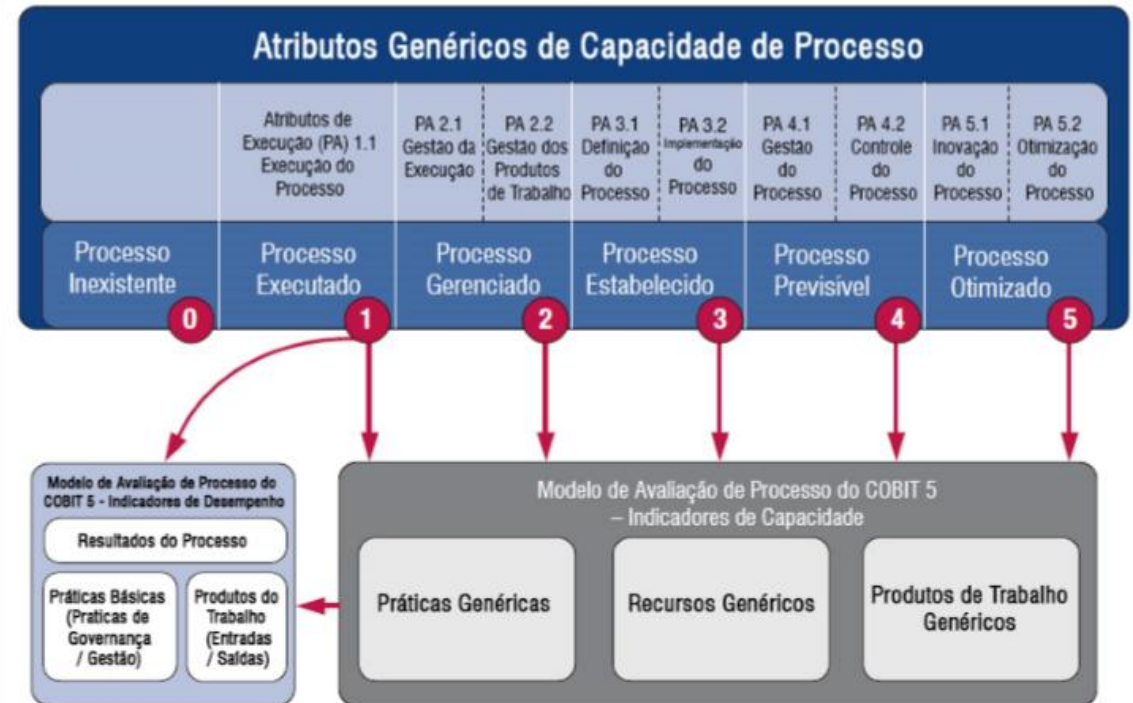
Atributos Genéricos de Capacidade de Processo

| | Atributos de Execução (PA) 1.1 Execução do Processo | PA 2.1 Gestão da Execução | PA 2.2 Gestão dos Produtos de Trabalho | PA 3.1 Definição do Processo | PA 3.2 Implementação do Processo | PA 4.1 Gestão do Processo | PA 4.2 Controle do Processo | PA 5.1 Inovação do Processo | PA 5.2 Otimização do Processo |
|---|---|---|---|---|---|---|---|---|---|

Processo Inexistente 0

Processo Executado 1

Processo Gerenciado 2

Processo Estabelecido 3

Processo Previsível 4

Processo Otimizado 5

Modelo de Avaliação de Processo do COBIT 5 - Indicadores de Desempenho

Resultados do Processo

Práticas Básicas (Praticas de Governança / Gestão)

Produtos do Trabalho (Entradas / Saídas)

Modelo de Avaliação de Processo do COBIT 5 – Indicadores de Capacidade

Práticas Genéricas

Recursos Genéricos

Produtos de Trabalho Genéricos